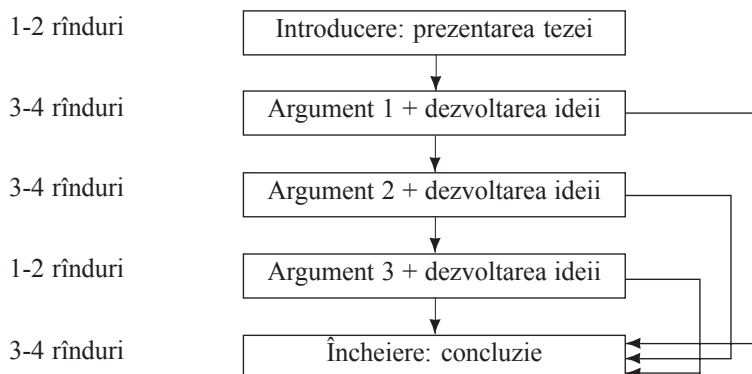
| | |
|---|---|
| 1-2 rînduri | Introducere: prezentarea tezei |
| 3-4 rînduri | Argument 1 + dezvoltarea ideii |
| 3-4 rînduri | Argument 2 + dezvoltarea ideii |
| 1-2 rînduri | Argument 3 + dezvoltarea ideii |
| 3-4 rînduri | Încheiere: concluzie |